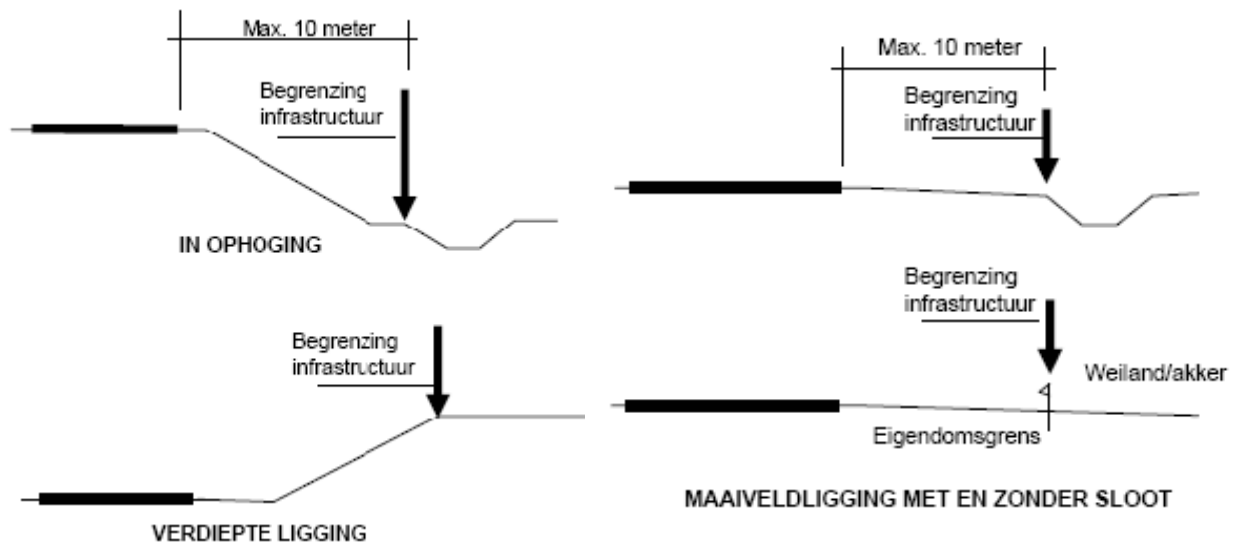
Max. 10 meter

Begrenzing infrastructuur

IN OPHOGING

Begrenzing infrastructuur

VERDIEPTE LIGGING

Max. 10 meter

Begrenzing infrastructuur

Begrenzing infrastructuur

Weiland/akker

Eigendomsgrens

MAAIVELDLIGGING MET EN ZONDER SLOOT